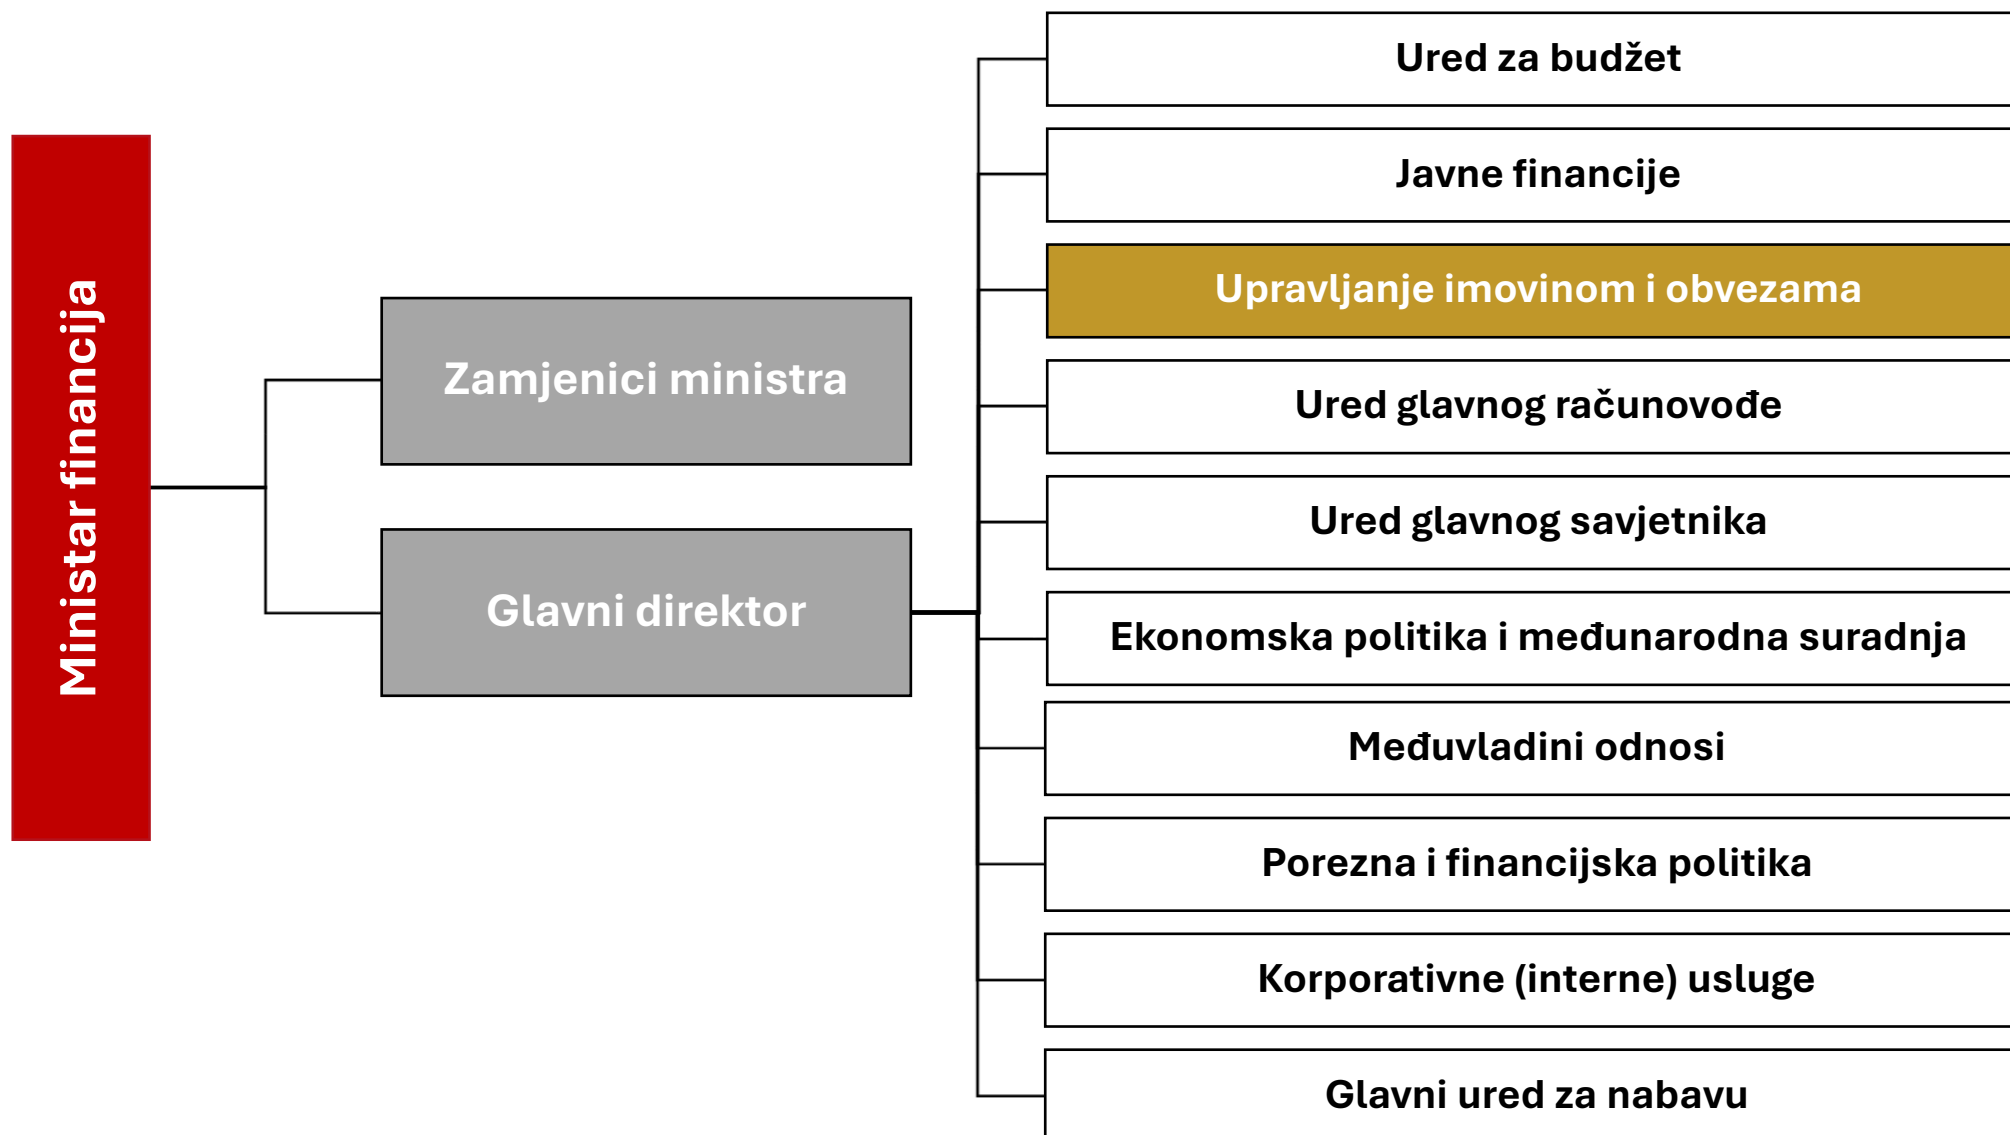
Ministar financija

Zamjenici ministra

Glavni direktor

Ured za budžet

Javne financije

Upravljanje imovinom i obvezama

Ured glavnog računovođe

Ured glavnog savjetnika

Ekonomska politika i međunarodna suradnja

Međuvladini odnosi

Porezna i financijska politika

Korporativne (interne) usluge

Glavni ured za nabavu